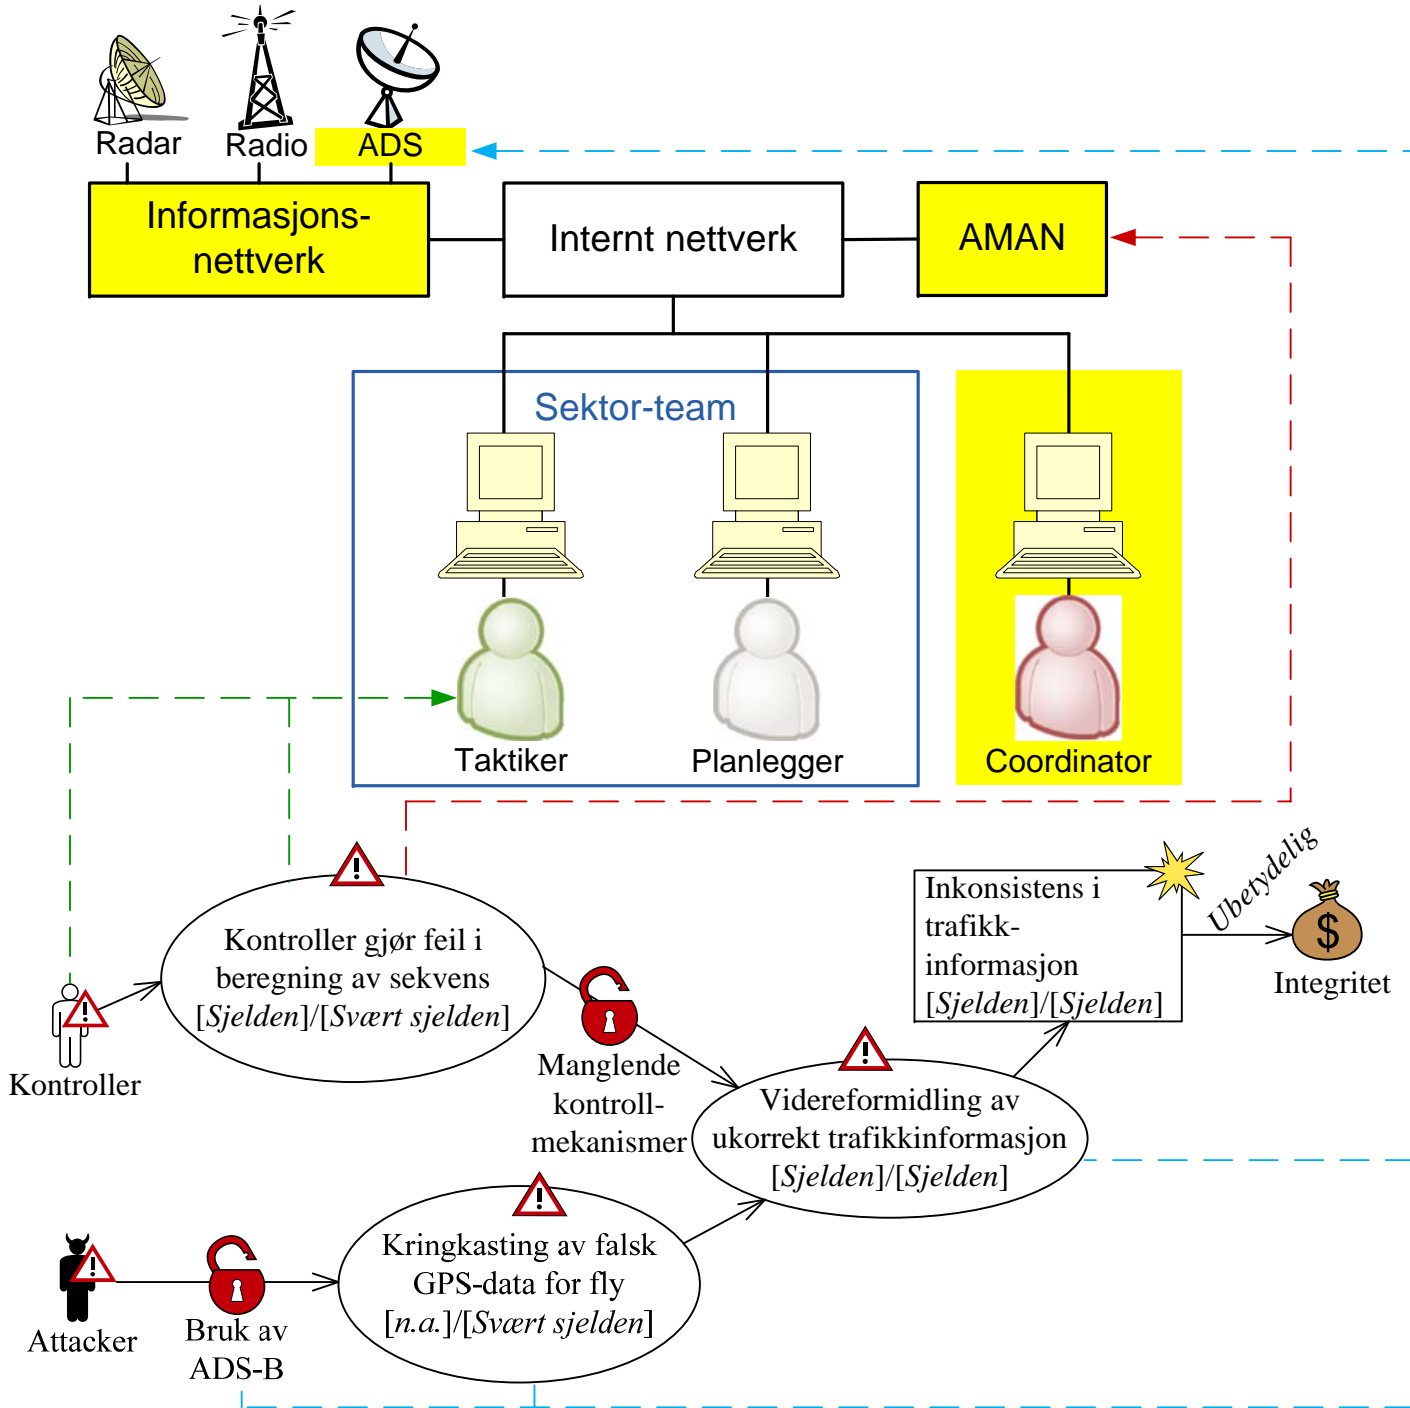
Radar
Radio
ADS
Informasjons-nettverk
Internt nettverk
AMAN
Sektor-team
Taktiker
Planlegger
Coordinator
Kontroller gjør feil i beregning av sekvens [*Sjelden*]/[*Svært sjelden*]
Kontroller
Manglende kontroll-mekanismer
Inkonsistens i trafikk-informasjon [*Sjelden*]/[*Sjelden*]
*Ubetydelig*
$
Integritet
Videreformidling av ukorrekt trafikkinformasjon [*Sjelden*]/[*Sjelden*]
Kringkasting av falsk GPS-data for fly [*n.a.*]/[*Svært sjelden*]
Attacker
Bruk av ADS-B